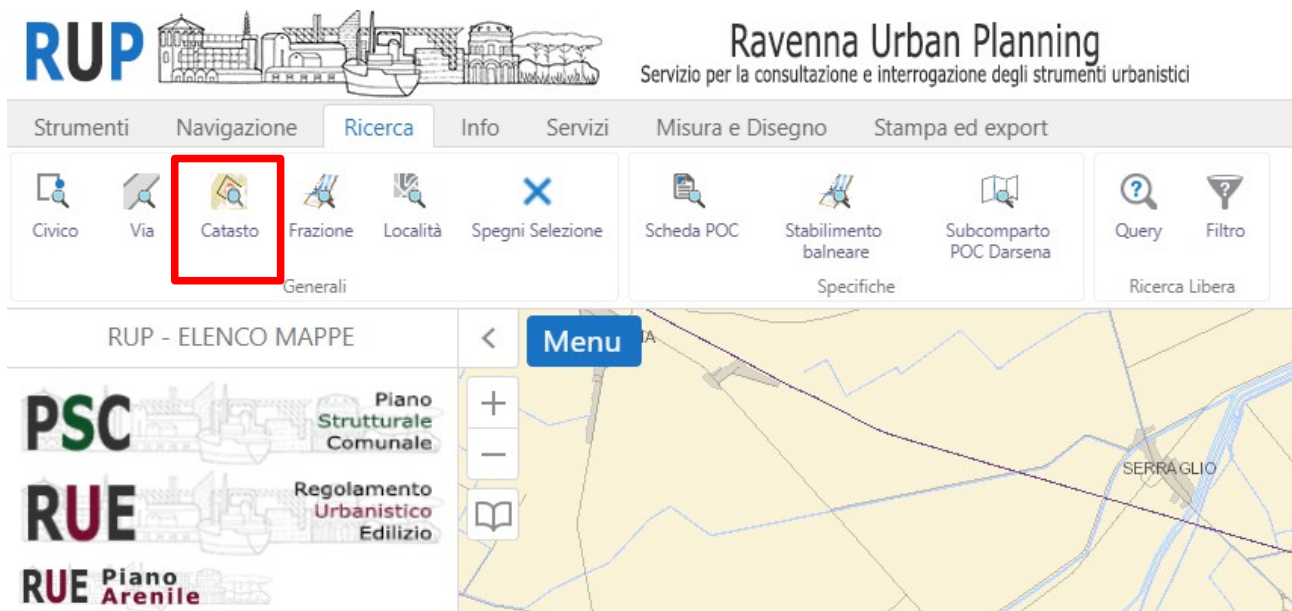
RUP

Ravenna Urban Planning
Servizio per la consultazione e interrogazione degli strumenti urbanistici

Strumenti | Navigazione | Ricerca | Info | Servizi | Misura e Disegno | Stampa ed export

Civico | Via | Catasto | Frazione | Località | Spegni Selezione
Generali

Scheda POC | Stabilimento balneare | Subcomparto POC Darsena
Specifiche

Query | Filtro
Ricerca Libera

RUP - ELENCO MAPPE

PSC Piano Strutturale Comunale

RUE Regolamento Urbanistico Edilizio

RUE Piano Arenile

<

Menu

+

−

SERRAGLIO